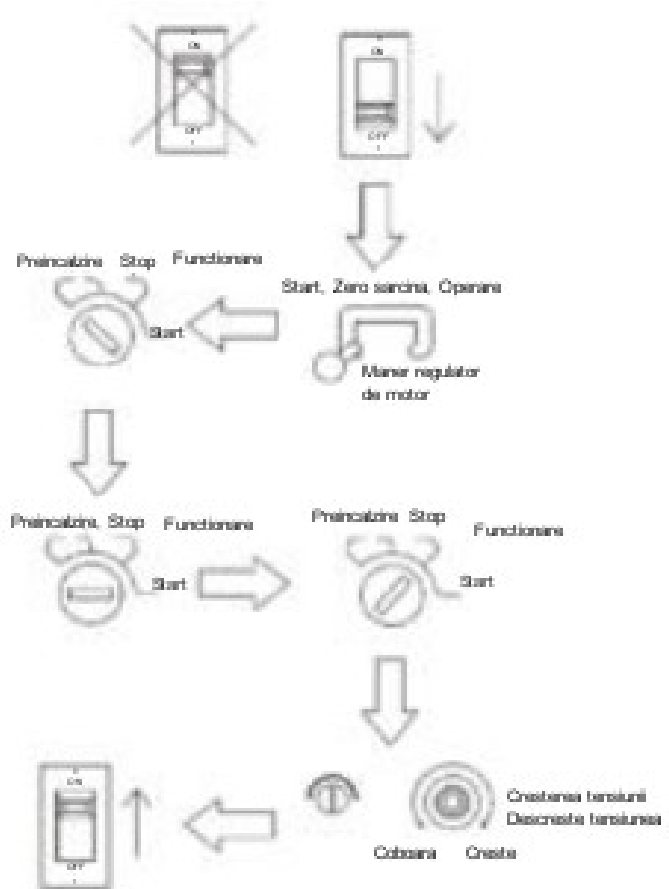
ON
OFF

ON
OFF

Preincalzire Stop Functionare
Start

Start, Zero sarcina, Operare

Maner regulator de motor

Preincalzire, Stop Functionare
Start

Preincalzire Stop Functionare
Start

ON
OFF

Cresterea tensiunii
Descreste tensiunea

Coborare Creste